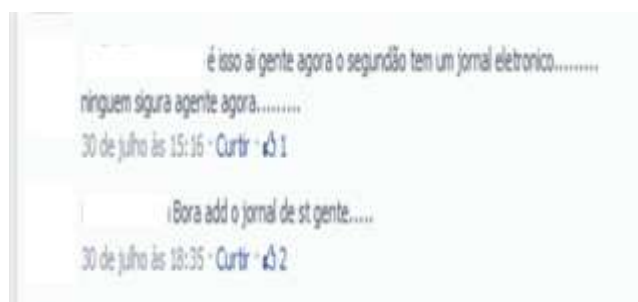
é isso ai gente agora o segundão tem um jornal eletronico......... ninguem sigura agente agora.........
30 de julho às 15:16 · Curtir · 1

iBora add o jornal de st gente.....
30 de julho às 18:35 · Curtir · 2